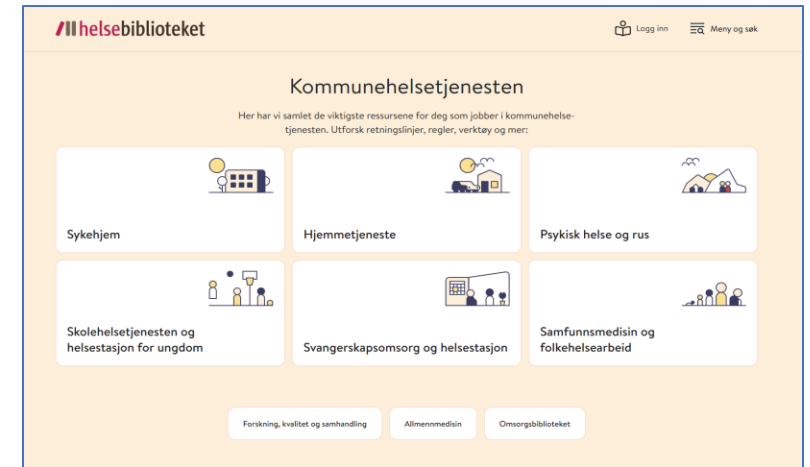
helsebiblioteket

Logg inn

Meny og søk

Kommunehelsetjenesten

Her har vi samlet de viktigste ressursene for deg som jobber i kommunehelsetjenesten. Utforsk retningslinjer, regler, verktøy og mer:

Sykehjem

Hjemmetjeneste

Psykisk helse og rus

Skolehelsetjenesten og helsestasjon for ungdom

Svangerskapsomsorg og helsestasjon

Samfunnsmedisin og folkehelsearbeid

Forskning, kvalitet og samhandling

Allmennmedisin

Omsorgsbiblioteket